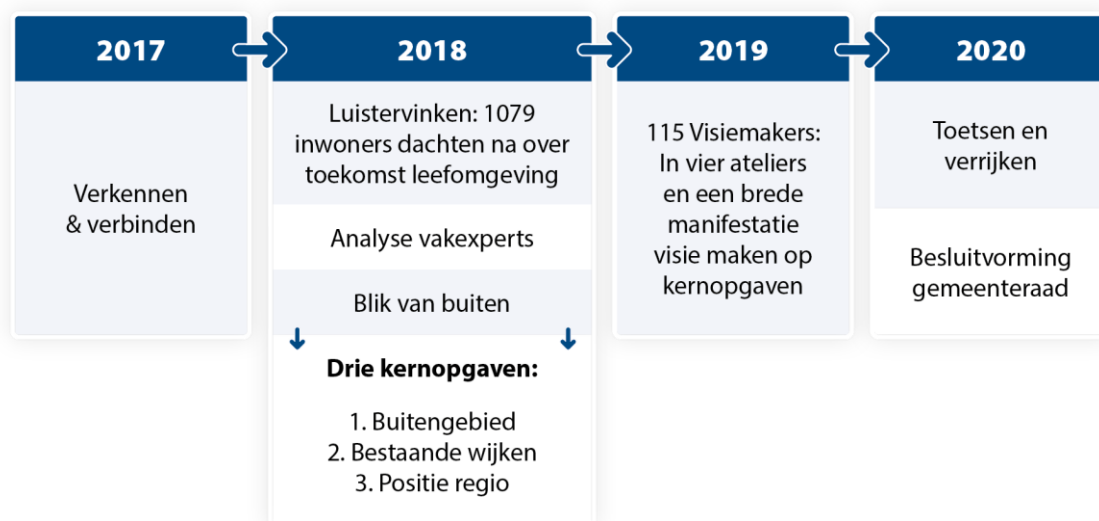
2017

Verkennen & verbinden

2018

Luistervinken: 1079 inwoners dachten na over toekomst leefomgeving

Analyse vakexperts

Blik van buiten

Drie kernopgaven:

1. Buitengebied
2. Bestaande wijken
3. Positie regio

2019

115 Visiemakers: In vier ateliers en een brede manifestatie visie maken op kernopgaven

2020

Toetsen en verrijken

Besluitvorming gemeenteraad